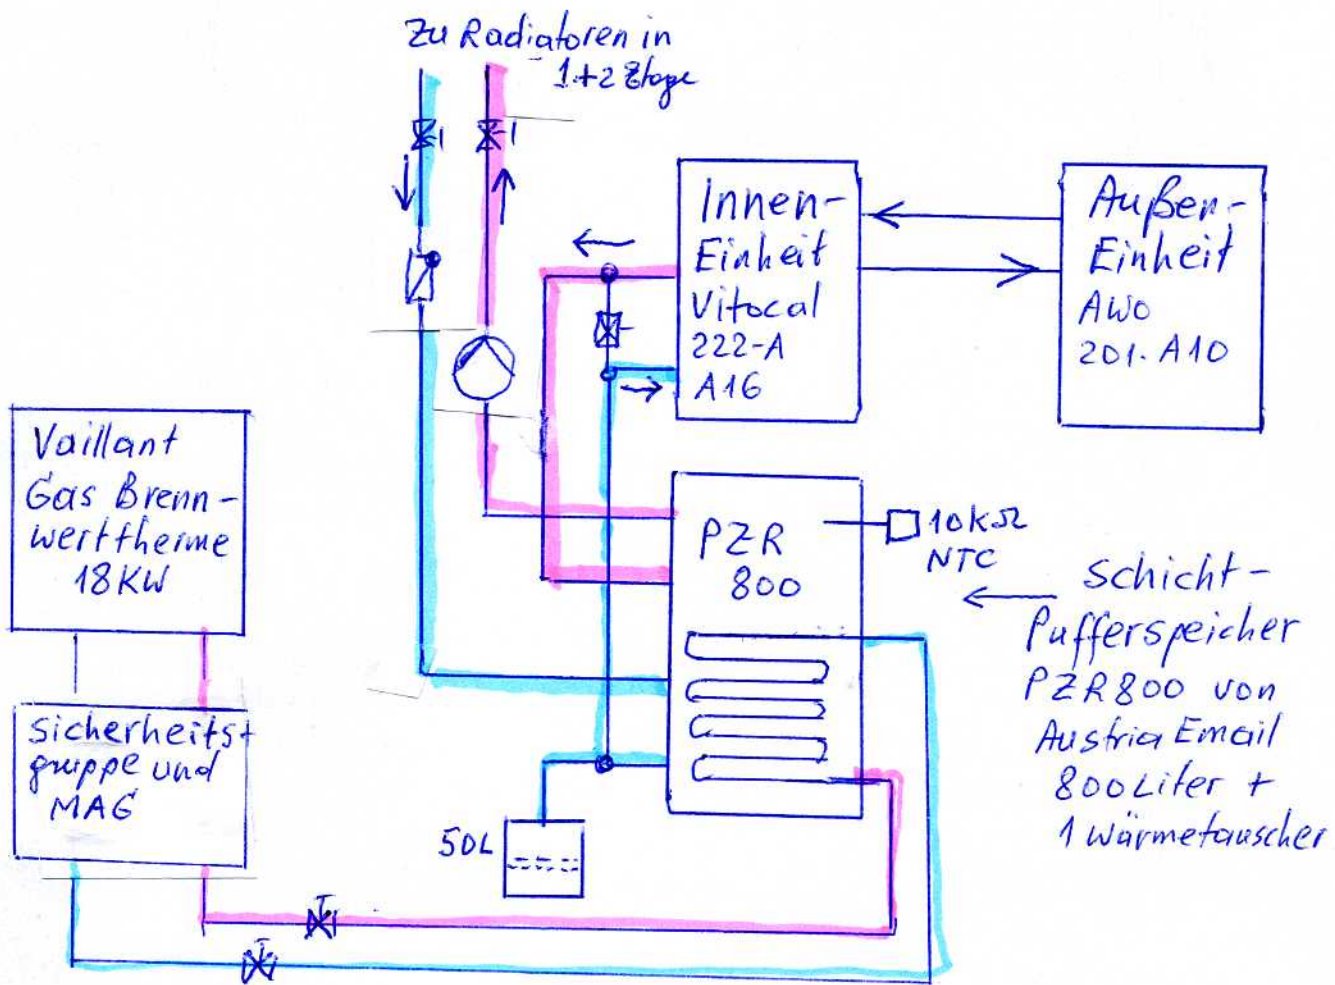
Zu Radiatoren in 1.+2 Etage

Innen-Einheit Vitocal 222-A A16

Außen-Einheit AWO 201. A10

Vaillant Gas Brennwerttherme 18KW

PZR 800

10kΩ NTC

Schicht-Pufferspeicher PZR800 von Austria Email 800Liter + 1 Wärmetauscher

Sicherheitsgruppe und MAG

50L